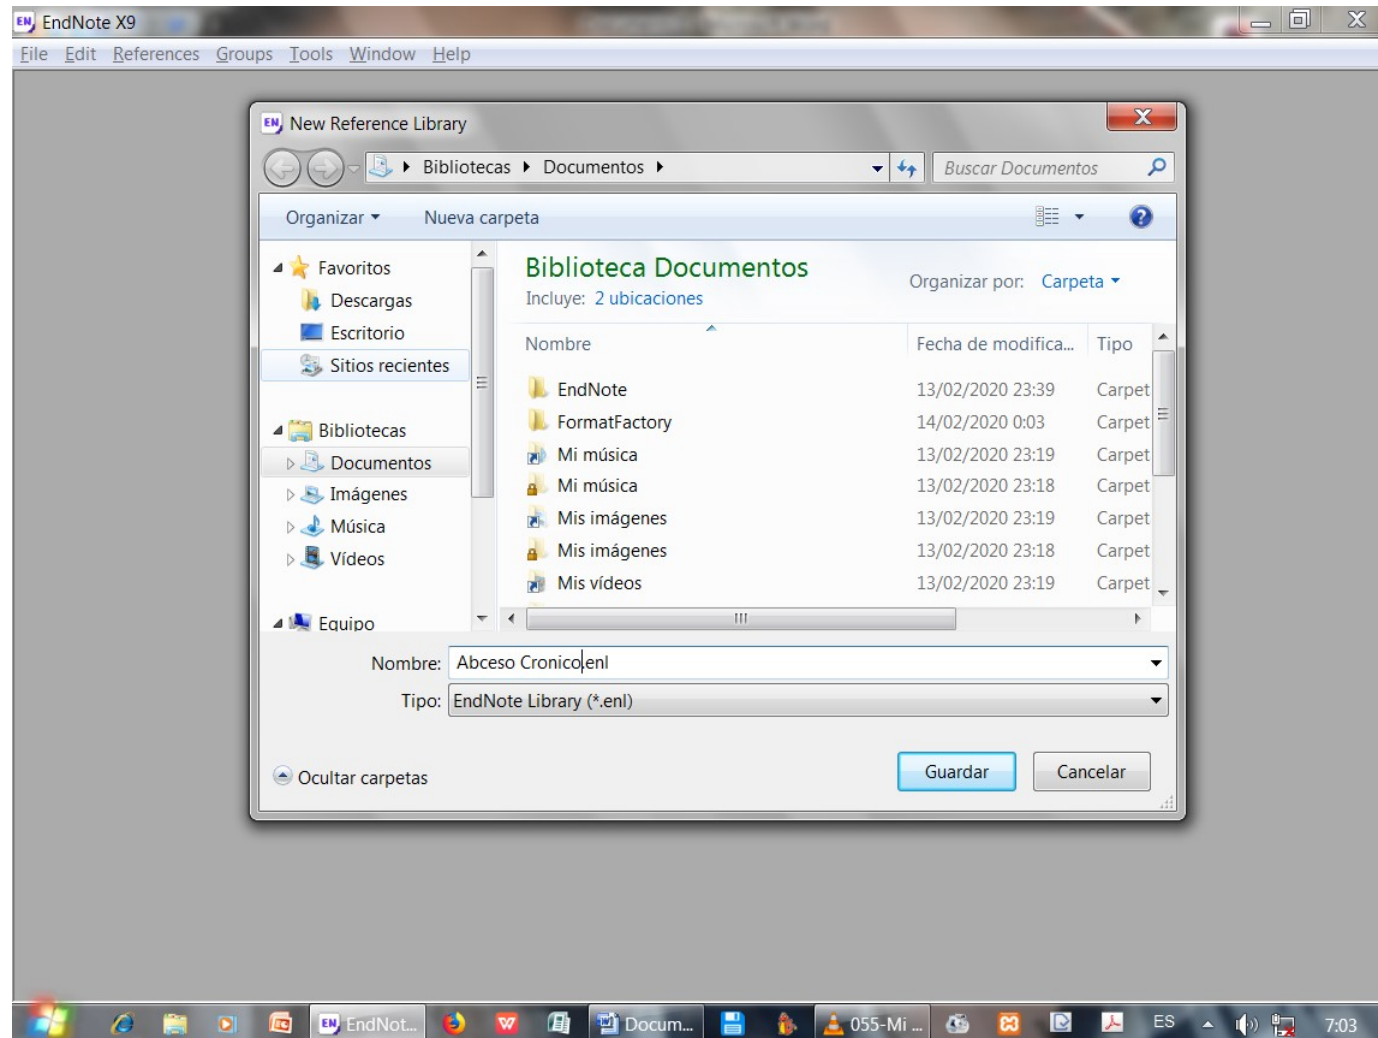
EndNote X9

File Edit References Groups Tools Window Help

New Reference Library

Bibliotecas ▸ Documentos ▸

Buscar Documentos

Organizar ▾ Nueva carpeta

Favoritos
Descargas
Escritorio
Sitios recientes

Bibliotecas
Documentos
Imágenes
Música
Vídeos

Equipo

Biblioteca Documentos
Incluye: 2 ubicaciones

Organizar por: Carpeta ▾

| Nombre | Fecha de modifica... | Tipo |
|---|---|---|
| EndNote | 13/02/2020 23:39 | Carpet |
| FormatFactory | 14/02/2020 0:03 | Carpet |
| Mi música | 13/02/2020 23:19 | Carpet |
| Mi música | 13/02/2020 23:18 | Carpet |
| Mis imágenes | 13/02/2020 23:19 | Carpet |
| Mis imágenes | 13/02/2020 23:18 | Carpet |
| Mis vídeos | 13/02/2020 23:19 | Carpet |

Nombre: Abceso Cronico.enl

Tipo: EndNote Library (*.enl)

Ocultar carpetas

Guardar Cancelar

EndNot... Docum... 055-Mi ... ES 7:03